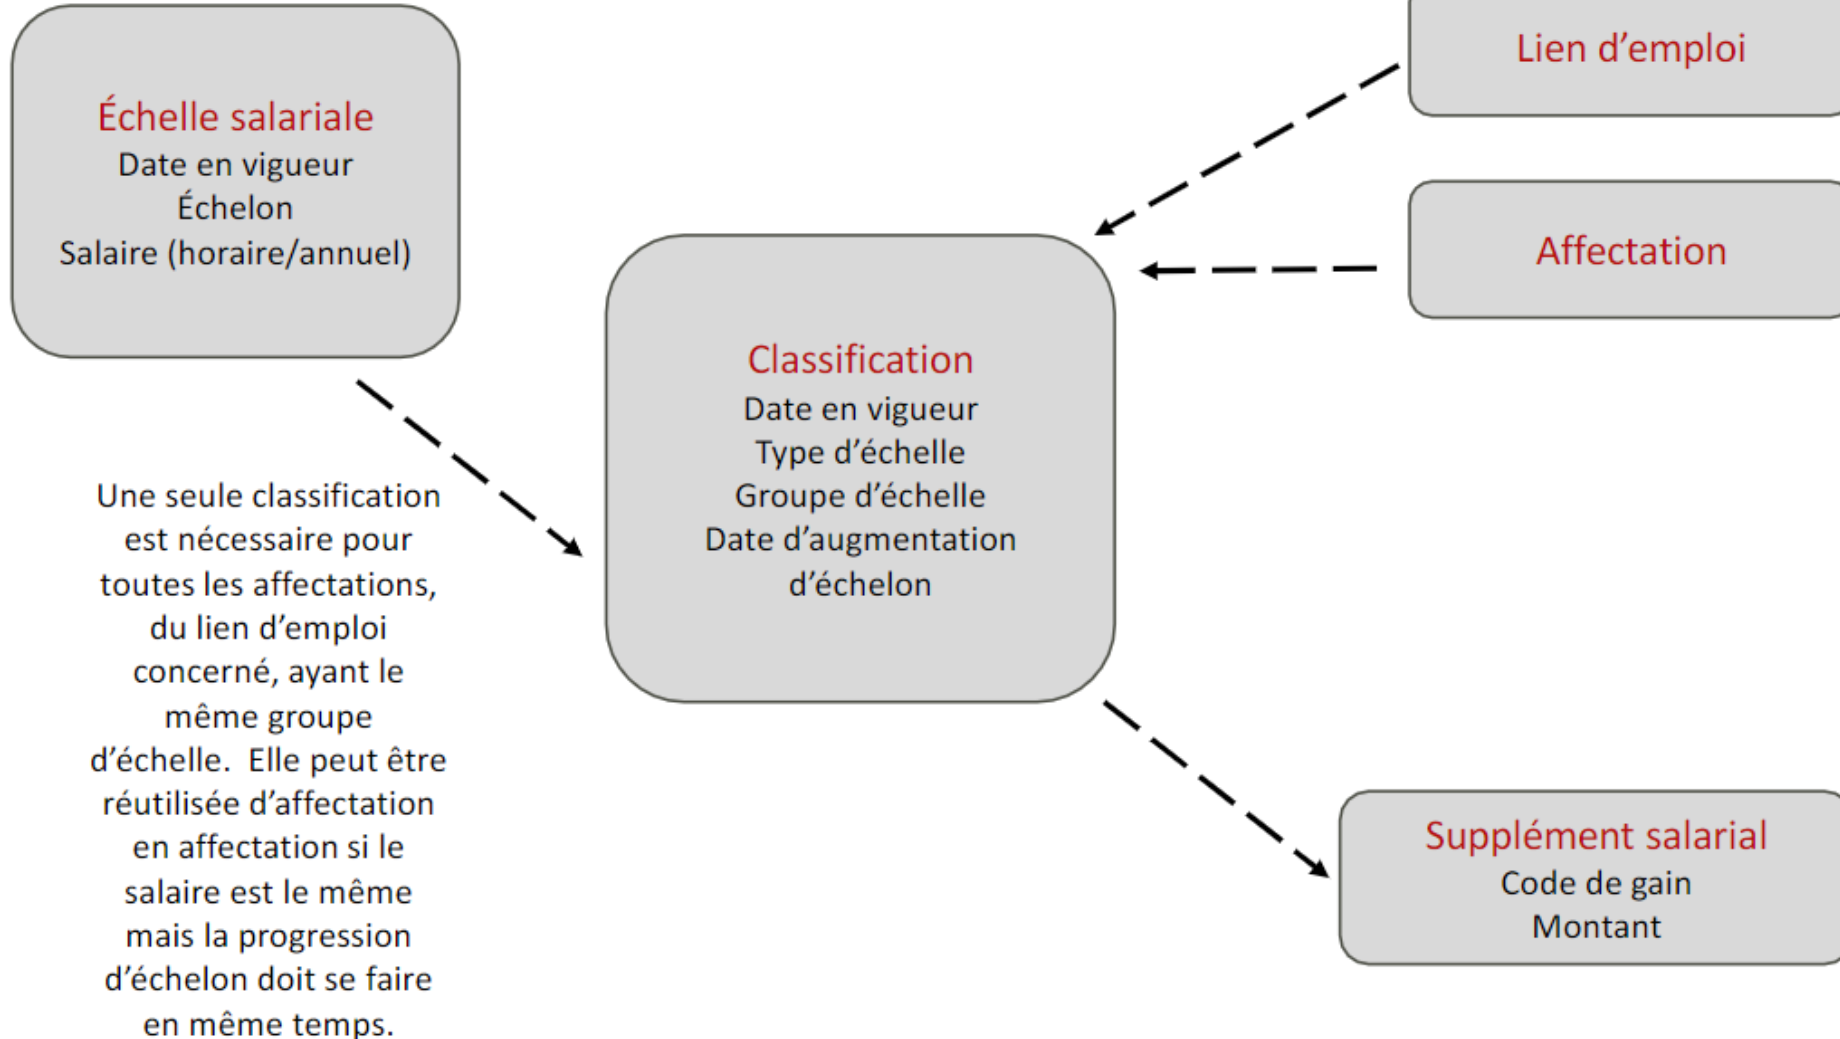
Échelle salariale
Date en vigueur
Échelon
Salaire (horaire/annuel)

Lien d'emploi

Affectation

Classification
Date en vigueur
Type d'échelle
Groupe d'échelle
Date d'augmentation d'échelon

Une seule classification est nécessaire pour toutes les affectations, du lien d'emploi concerné, ayant le même groupe d'échelle. Elle peut être réutilisée d'affectation en affectation si le salaire est le même mais la progression d'échelon doit se faire en même temps.

Supplément salarial
Code de gain
Montant